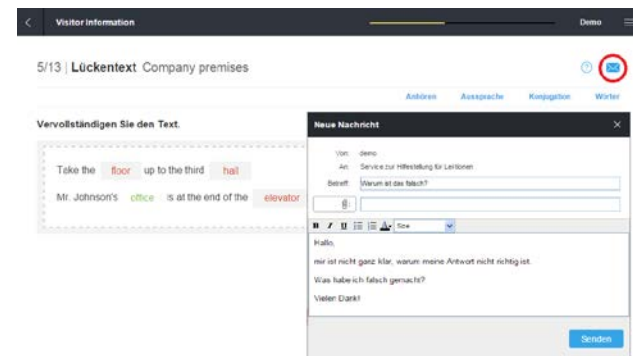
Visitor Information

Demo

5/13 | Lückentext Company premises

Anhören Aussprache Konjugation Wörter

Vervollständigen Sie den Text.

Take the floor up to the third hall

Mr. Johnson's office is at the end of the elevator

Neue Nachricht

Von: demo

An: Service zur Hilfestellung für Lektionen

Betreff: Warum ist das falsch?

B I U Size

Hallo,

mir ist nicht ganz klar, warum meine Antwort nicht richtig ist.

Was habe ich falsch gemacht?

Vielen Dank!

Senden